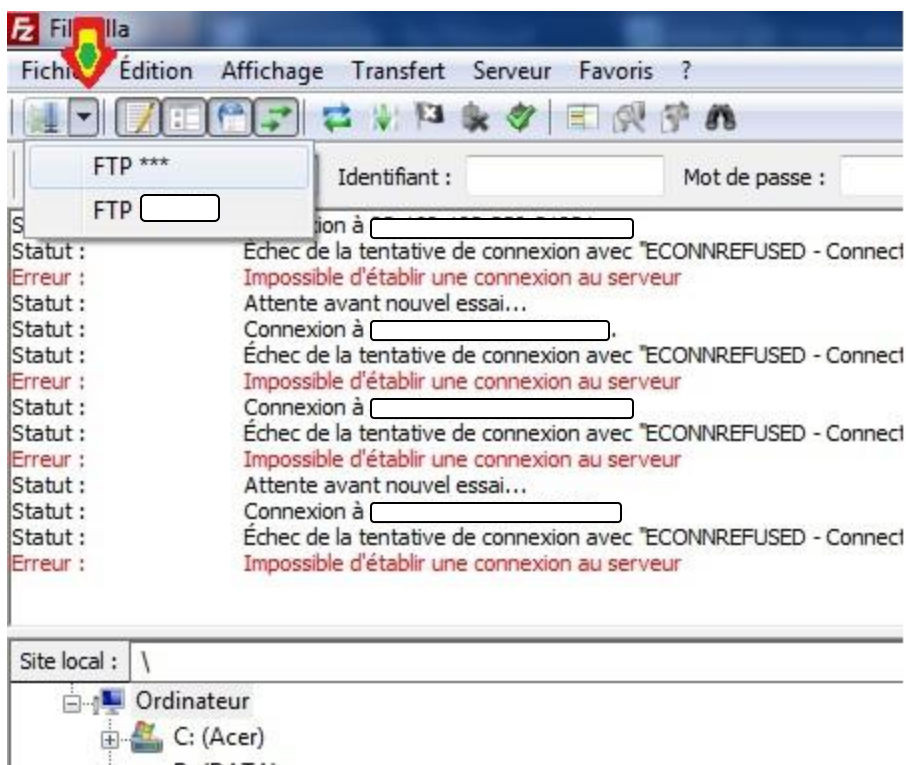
Fil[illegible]lla

Fichi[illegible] Édition Affichage Transfert Serveur Favoris ?

FTP ***
FTP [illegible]

Identifiant : Mot de passe :

S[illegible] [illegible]ion à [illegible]
Statut : Échec de la tentative de connexion avec "ECONNREFUSED - Connect
Erreur : Impossible d'établir une connexion au serveur
Statut : Attente avant nouvel essai...
Statut : Connexion à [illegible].
Statut : Échec de la tentative de connexion avec "ECONNREFUSED - Connect
Erreur : Impossible d'établir une connexion au serveur
Statut : Connexion à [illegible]
Statut : Échec de la tentative de connexion avec "ECONNREFUSED - Connect
Erreur : Impossible d'établir une connexion au serveur
Statut : Attente avant nouvel essai...
Statut : Connexion à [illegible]
Statut : Échec de la tentative de connexion avec "ECONNREFUSED - Connect
Erreur : Impossible d'établir une connexion au serveur

Site local : \

Ordinateur
C: (Acer)